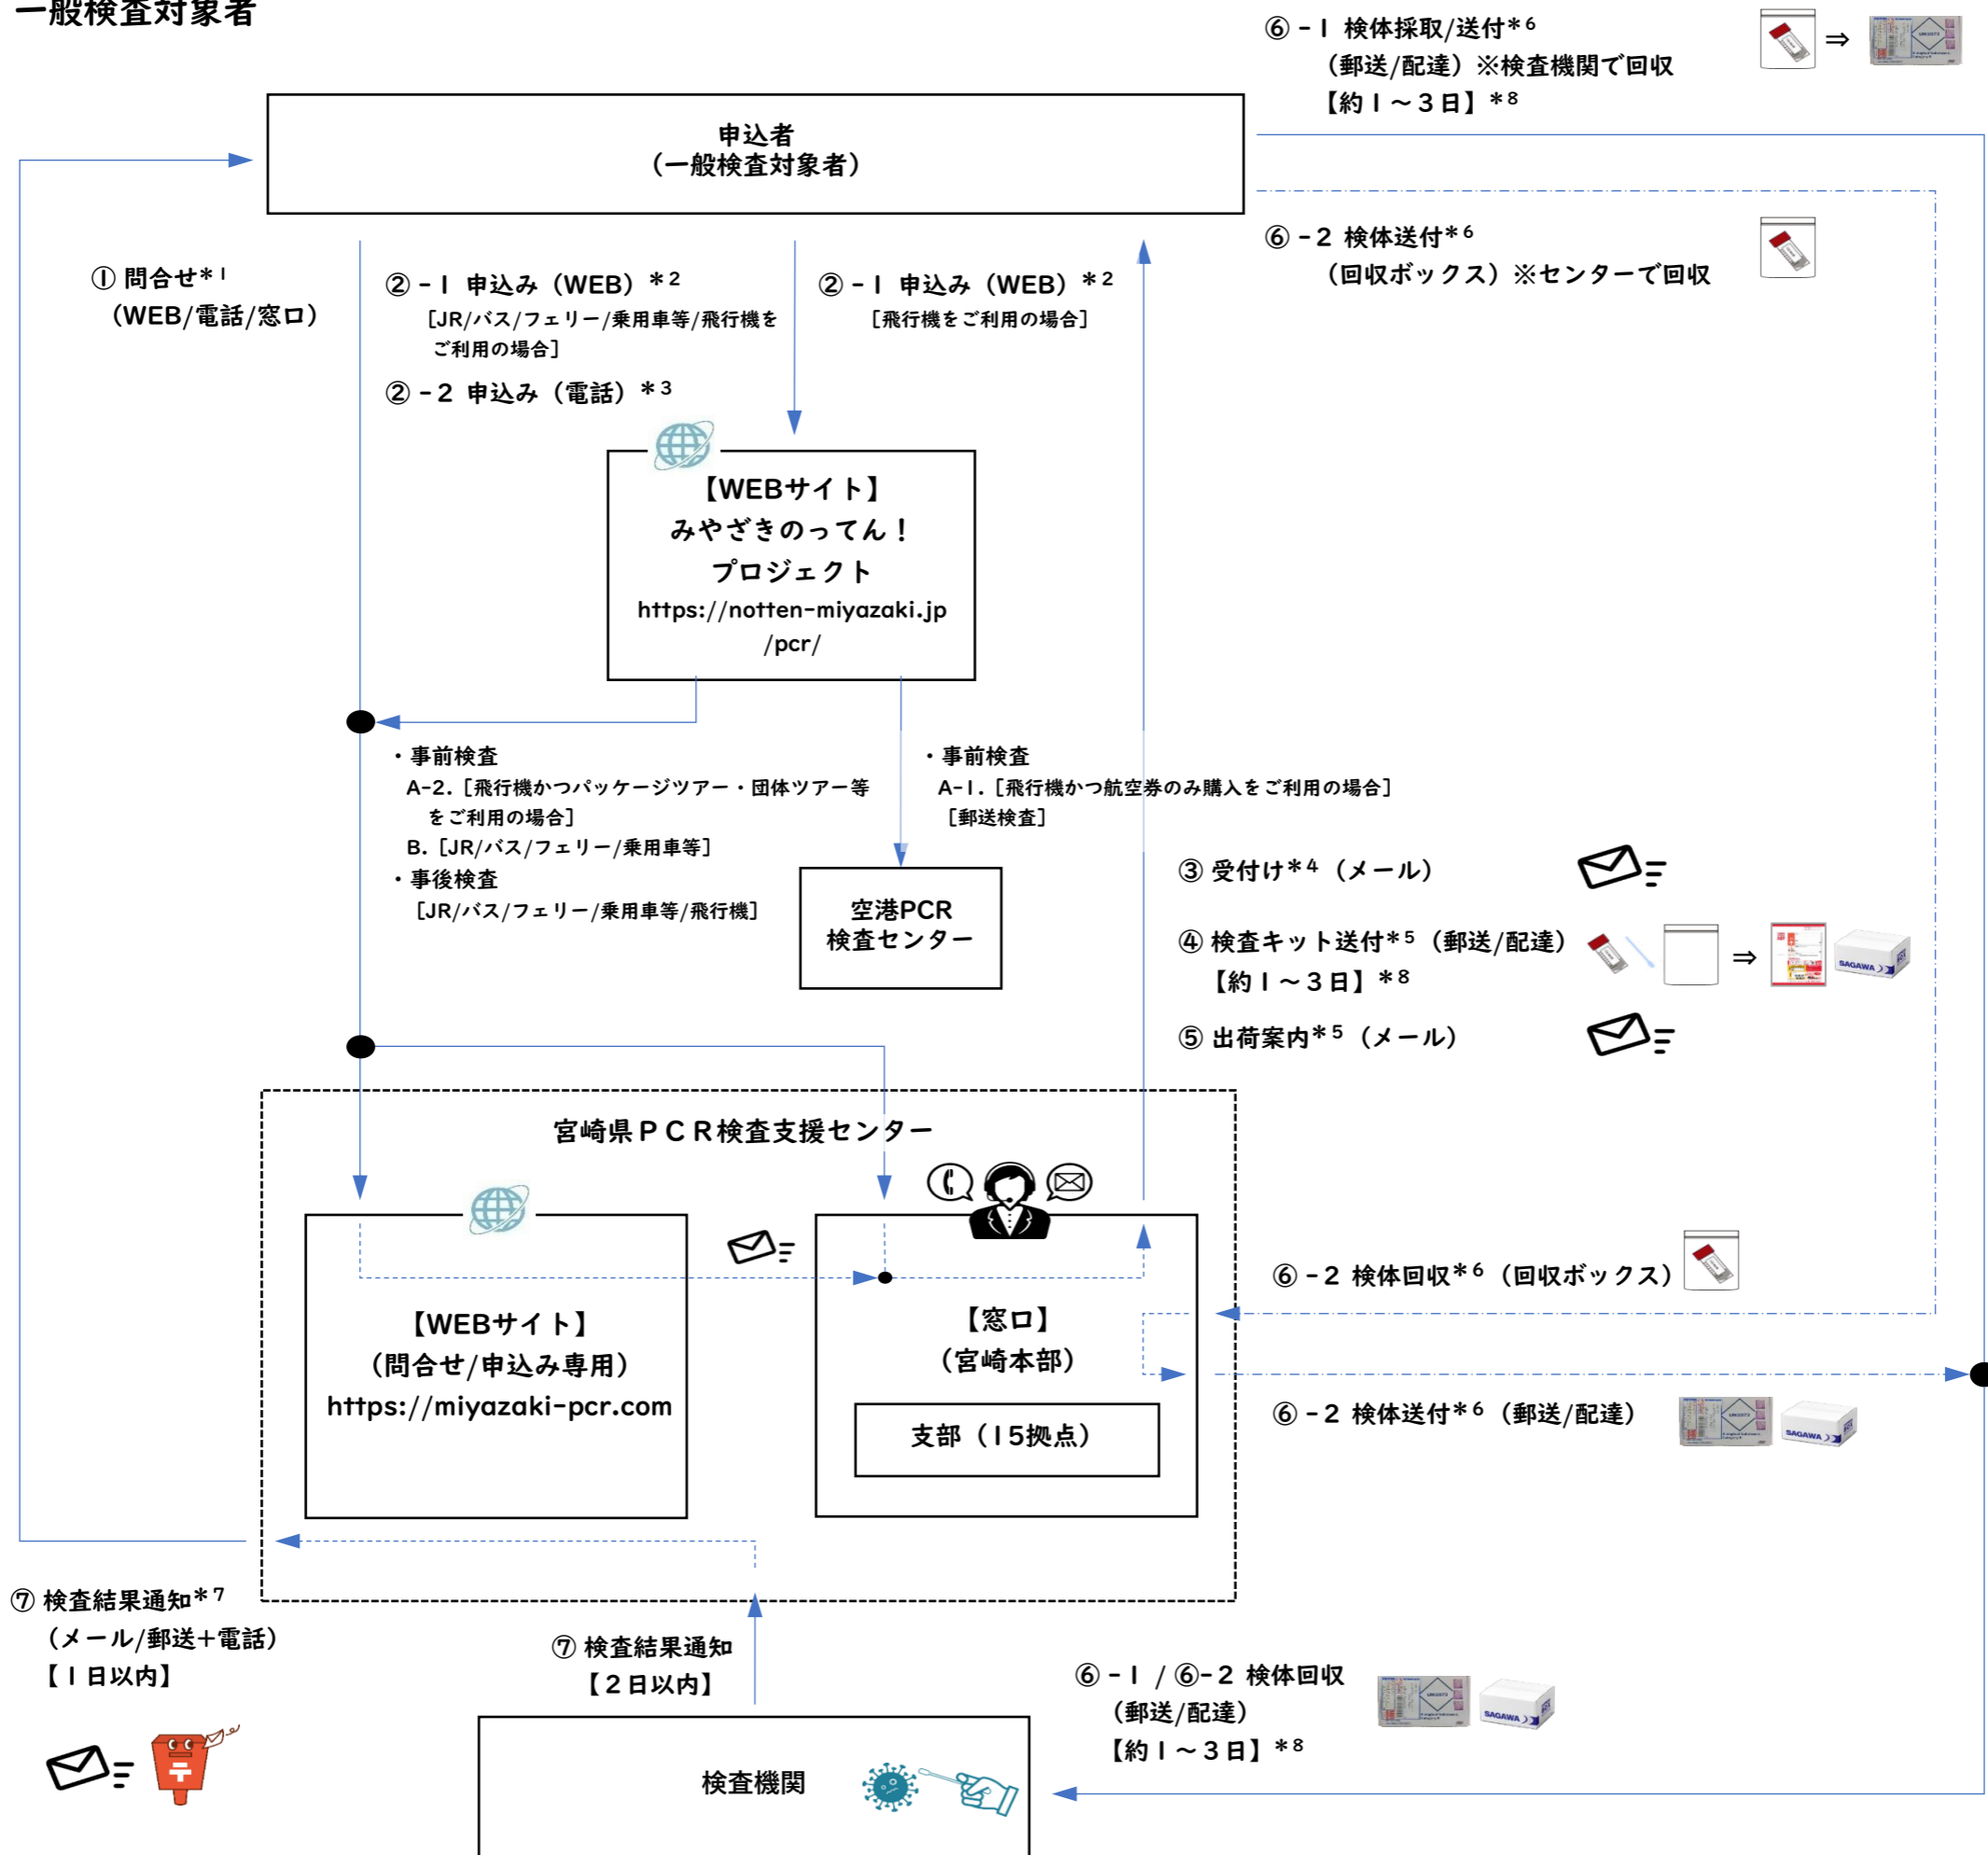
一般検査対象者

⑥－１ 検体採取/送付＊６
（郵送/配達）※検査機関で回収
【約１～３日】＊８

申込者
（一般検査対象者）

⑥－２ 検体送付＊６
（回収ボックス）※センターで回収

① 問合せ＊１
（WEB/電話/窓口）

②－１ 申込み（WEB）＊２
［JR/バス/フェリー/乗用車等/飛行機をご利用の場合］

②－２ 申込み（電話）＊３

②－１ 申込み（WEB）＊２
［飛行機をご利用の場合］

【WEBサイト】
みやざきのってん！
プロジェクト
https://notten-miyazaki.jp/pcr/

・事前検査
A-2.［飛行機かつパッケージツアー・団体ツアー等をご利用の場合］
B.［JR/バス/フェリー/乗用車等］
・事後検査
［JR/バス/フェリー/乗用車等/飛行機］

・事前検査
A-1.［飛行機かつ航空券のみ購入をご利用の場合］
［郵送検査］

空港PCR
検査センター

③ 受付け＊４（メール）

④ 検査キット送付＊５（郵送/配達）
【約１～３日】＊８

⑤ 出荷案内＊５（メール）

宮崎県ＰＣＲ検査支援センター

【WEBサイト】
（問合せ/申込み専用）
https://miyazaki-pcr.com

【窓口】
（宮崎本部）

支部（15拠点）

⑥－２ 検体回収＊６（回収ボックス）

⑥－２ 検体送付＊６（郵送/配達）

⑦ 検査結果通知＊７
（メール/郵送＋電話）
【１日以内】

⑦ 検査結果通知
【２日以内】

⑥－１ / ⑥－２ 検体回収
（郵送/配達）
【約１～３日】＊８

検査機関

SAGAWA